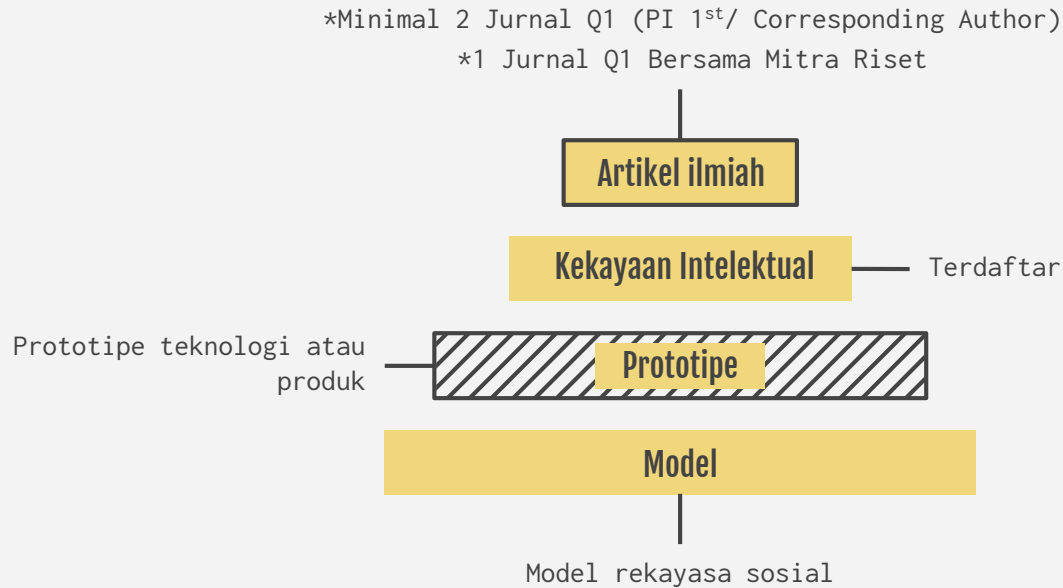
*Minimal 2 Jurnal Q1 (PI $1^{st}$/ Corresponding Author)
*1 Jurnal Q1 Bersama Mitra Riset

Artikel ilmiah

Kekayaan Intelektual

Terdaftar

Prototipe teknologi atau produk

Prototipe

Model

Model rekayasa sosial